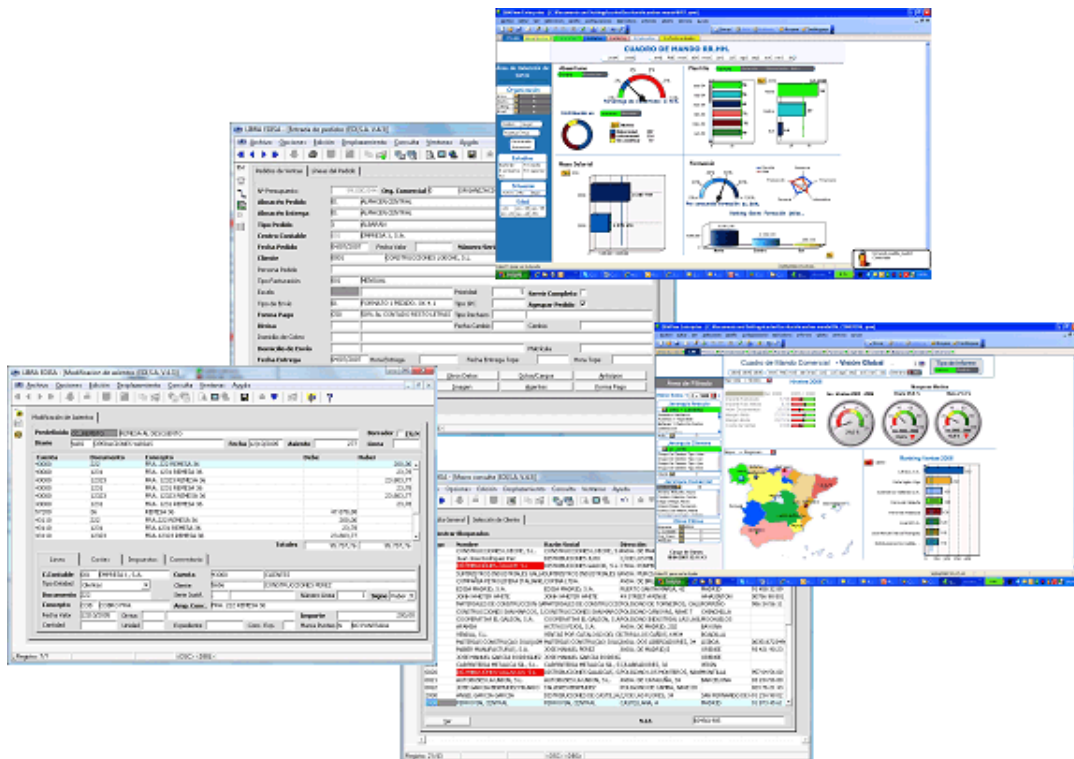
CUADRO DE MANDO RR.HH.

LIBRA EDISA - Entrada de pedidos (EDISA V.6.0)

Archivo Opciones Edición Desplazamiento Consulta Ventanas Ayuda

Pedido de ventas | Líneas del Pedido

Nº Presupuesto
Org. Comercial
Almacén Pedido
Almacén Entrega
Tipo Pedido
Centro Contable
Fecha Pedido
Cliente
Persona Pedido
Tipo Facturación
Envío
Tipo de Envío
Forma Pago
Divisa
Domicilio de Cobro
Domicilio de Envío
Fecha Entrega
Servir Completo
Agrupar Pedido

Cuadro de Mando Comercial - Visión Global

Ranking Ventas 2008

LIBRA EDISA - Modificación de asientos (EDISA V.6.0)

Archivo Opciones Edición Desplazamiento Consulta Ventanas Ayuda

Modificación de Asientos

Periodicidad
Diario
Fecha
Asiento
Cuenta
Documento
Concepto
Debe
Haber
Totales

Líneas | Cartera | Impuestos | Comentario

C.Contable
Tipo Entidad
Documento
Concepto
Fecha Valor
Cantidad
Cuenta
Cliente
Serie Justif.
Número Línea
Signo
Importe

Registro: 1/1

LIBRA EDISA - Macro consulta (EDISA V.6.0)

Opciones Edición Desplazamiento Consulta Ventanas Ayuda

Datos General | Selección de Clientes

Nombre
Razón Social
Dirección